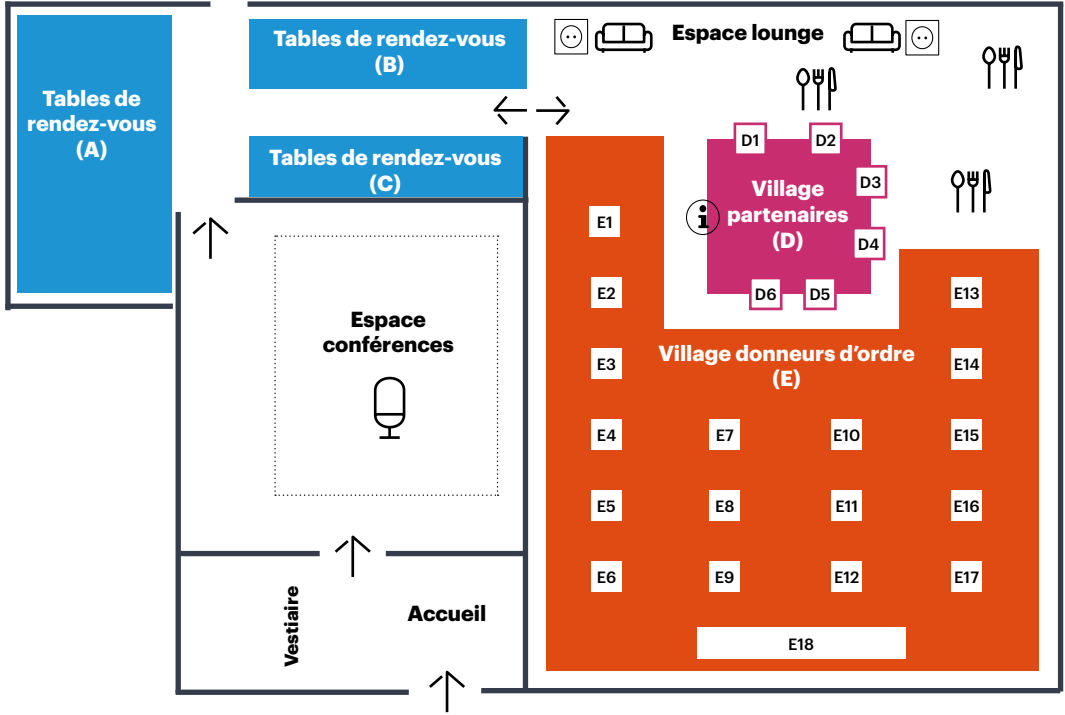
Tables de rendez-vous (A)

Tables de rendez-vous (B)

Espace lounge

Tables de rendez-vous (C)

D1 D2

Village partenaires (D)

D3

D4

D6 D5

E1

E2

E3

E4

E5

E6

Espace conférences

Village donneurs d'ordre (E)

E13

E14

E7 E10 E15

E8 E11 E16

E9 E12 E17

E18

Vestiaire

Accueil